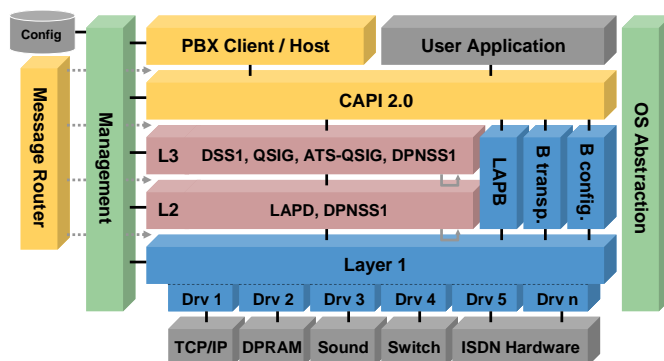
Config

Message Router

Management

PBX Client / Host

User Application

CAPI 2.0

L3 DSS1, QSIG, ATS-QSIG, DPNSS1

L2 LAPD, DPNSS1

LAPB

B transp.

B config.

OS Abstraction

Layer 1

Drv 1 Drv 2 Drv 3 Drv 4 Drv 5 Drv n

TCP/IP DPRAM Sound Switch ISDN Hardware